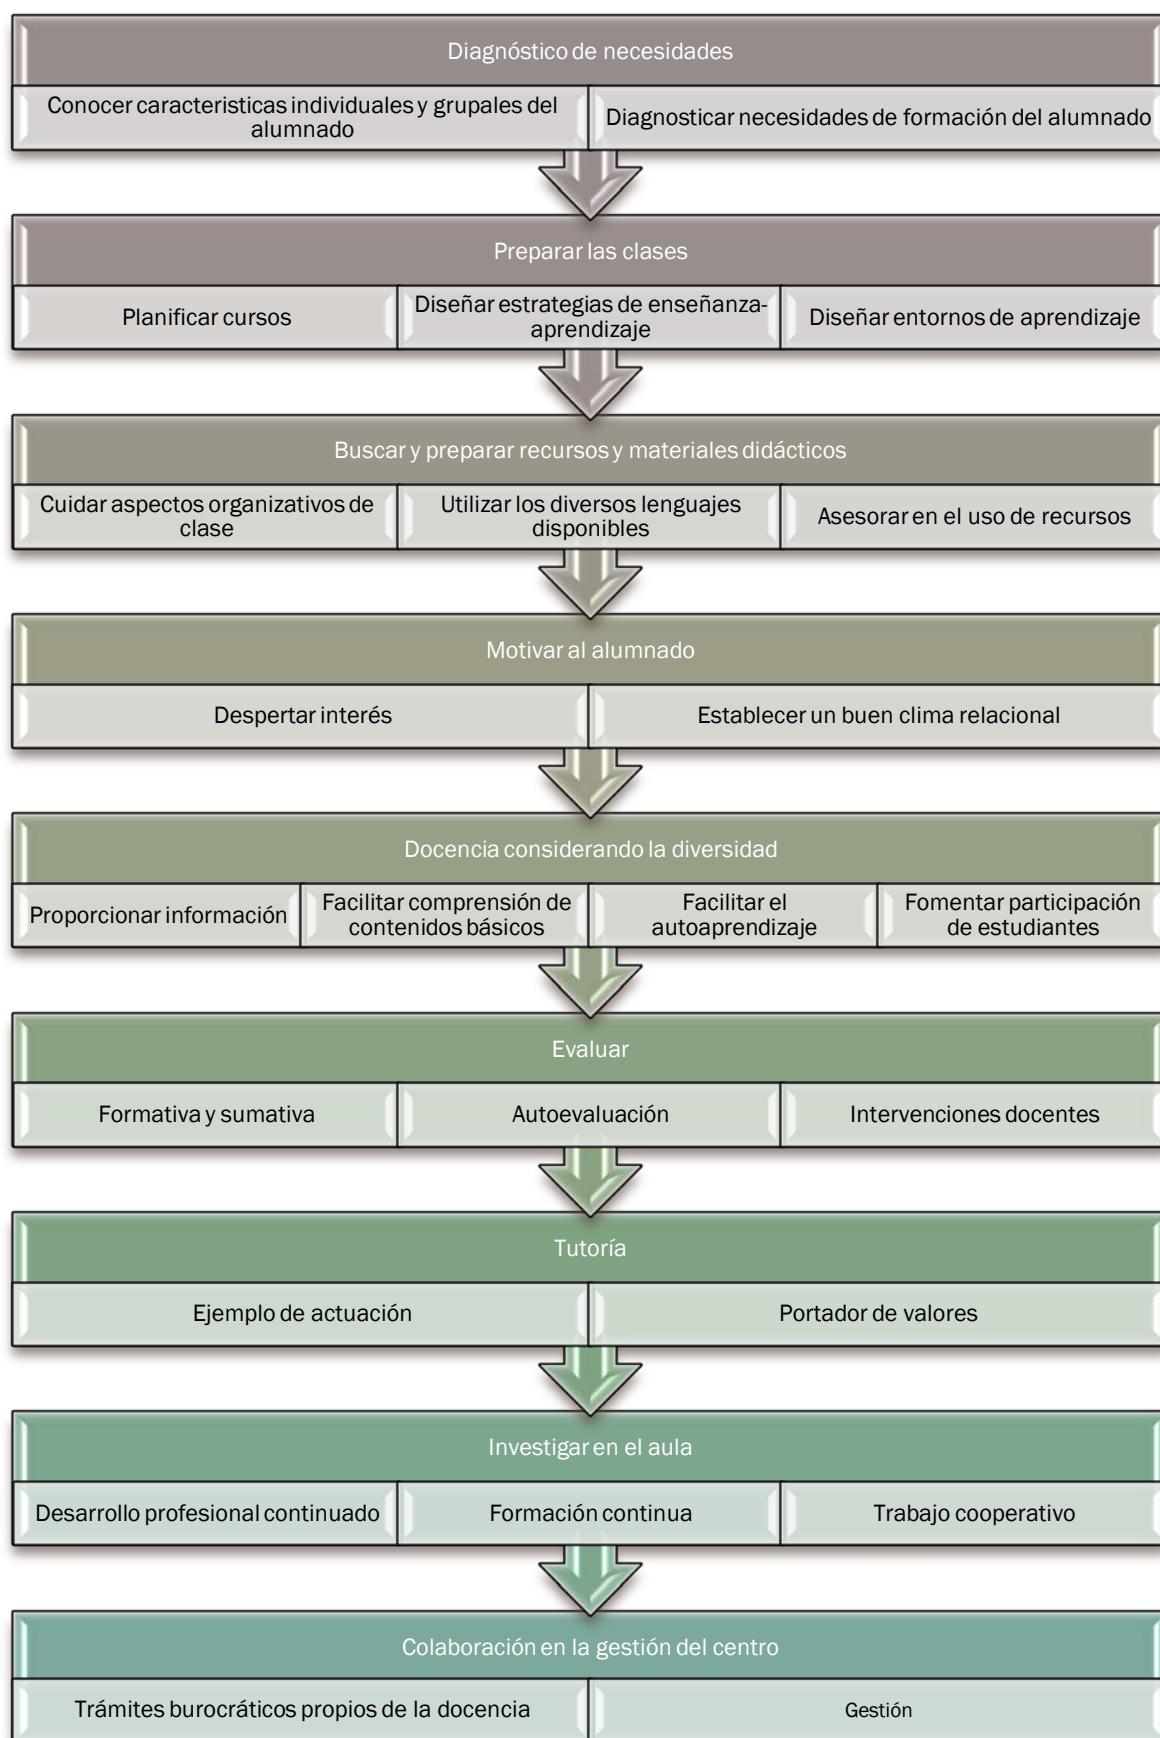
Diagnóstico de necesidades

Conocer caracteristicas individuales y grupales del alumnado

Diagnosticar necesidades de formación del alumnado

Preparar las clases

Planificar cursos

Diseñar estrategias de enseñanza-aprendizaje

Diseñar entornos de aprendizaje

Buscar y preparar recursos y materiales didácticos

Cuidar aspectos organizativos de clase

Utilizar los diversos lenguajes disponibles

Asesorar en el uso de recursos

Motivar al alumnado

Despertar interés

Establecer un buen clima relacional

Docencia considerando la diversidad

Proporcionar información

Facilitar comprensión de contenidos básicos

Facilitar el autoaprendizaje

Fomentar participación de estudiantes

Evaluar

Formativa y sumativa

Autoevaluación

Intervenciones docentes

Tutoría

Ejemplo de actuación

Portador de valores

Investigar en el aula

Desarrollo profesional continuado

Formación continua

Trabajo cooperativo

Colaboración en la gestión del centro

Trámites burocráticos propios de la docencia

Gestión